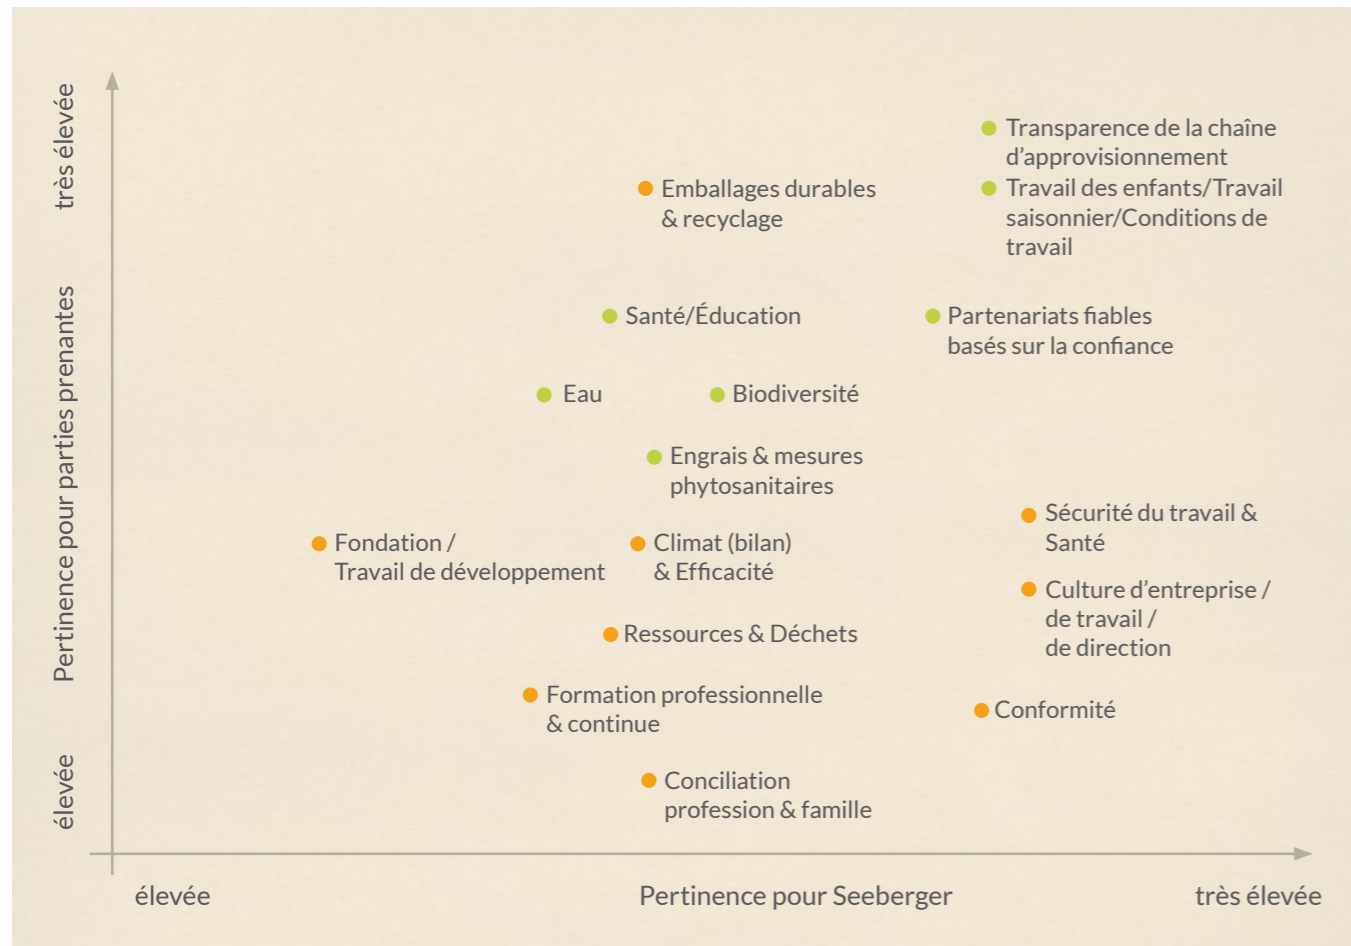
très élevée

Pertinence pour parties prenantes

élevée

Transparence de la chaîne d'approvisionnement

Emballages durables & recyclage

Travail des enfants/Travail saisonnier/Conditions de travail

Santé/Éducation

Partenariats fiables basés sur la confiance

Eau

Biodiversité

Engrais & mesures phytosanitaires

Sécurité du travail & Santé

Fondation / Travail de développement

Climat (bilan) & Efficacité

Culture d'entreprise / de travail / de direction

Ressources & Déchets

Formation professionnelle & continue

Conformité

Conciliation profession & famille

élevée

Pertinence pour Seeberger

très élevée